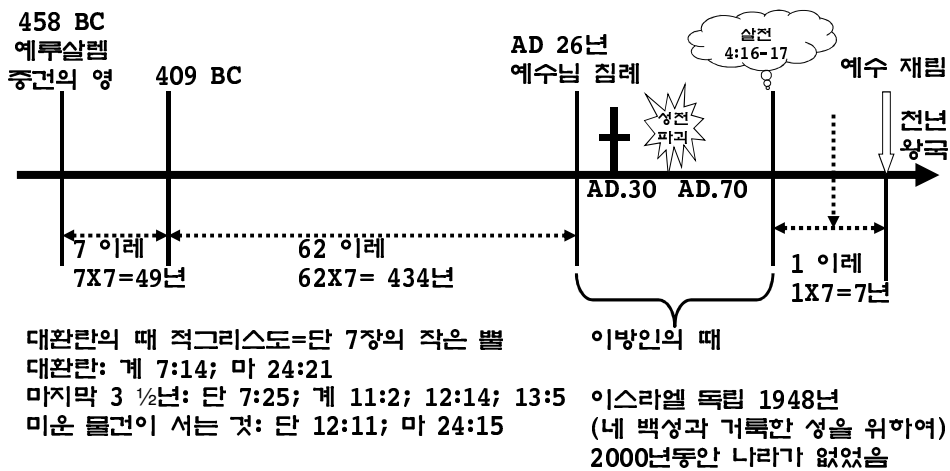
458 BC
예루살렘
중건의 영

409 BC

AD 26년
예수님 침례

살전
4:16-17

예수 재림

천년
왕국

성전
파괴

AD.30 AD.70

7 이레
7X7=49년

62 이레
62X7= 434년

1 이레
1X7=7년

이방인의 때

대환란의 때 적그리스도=단 7장의 작은 뿔
대환란: 계 7:14; 마 24:21
마지막 3 ½년: 단 7:25; 계 11:2; 12:14; 13:5
미운 물건이 서는 것: 단 12:11; 마 24:15

이스라엘 독립 1948년
(네 백성과 거룩한 성을 위하여)
2000년동안 나라가 없었음